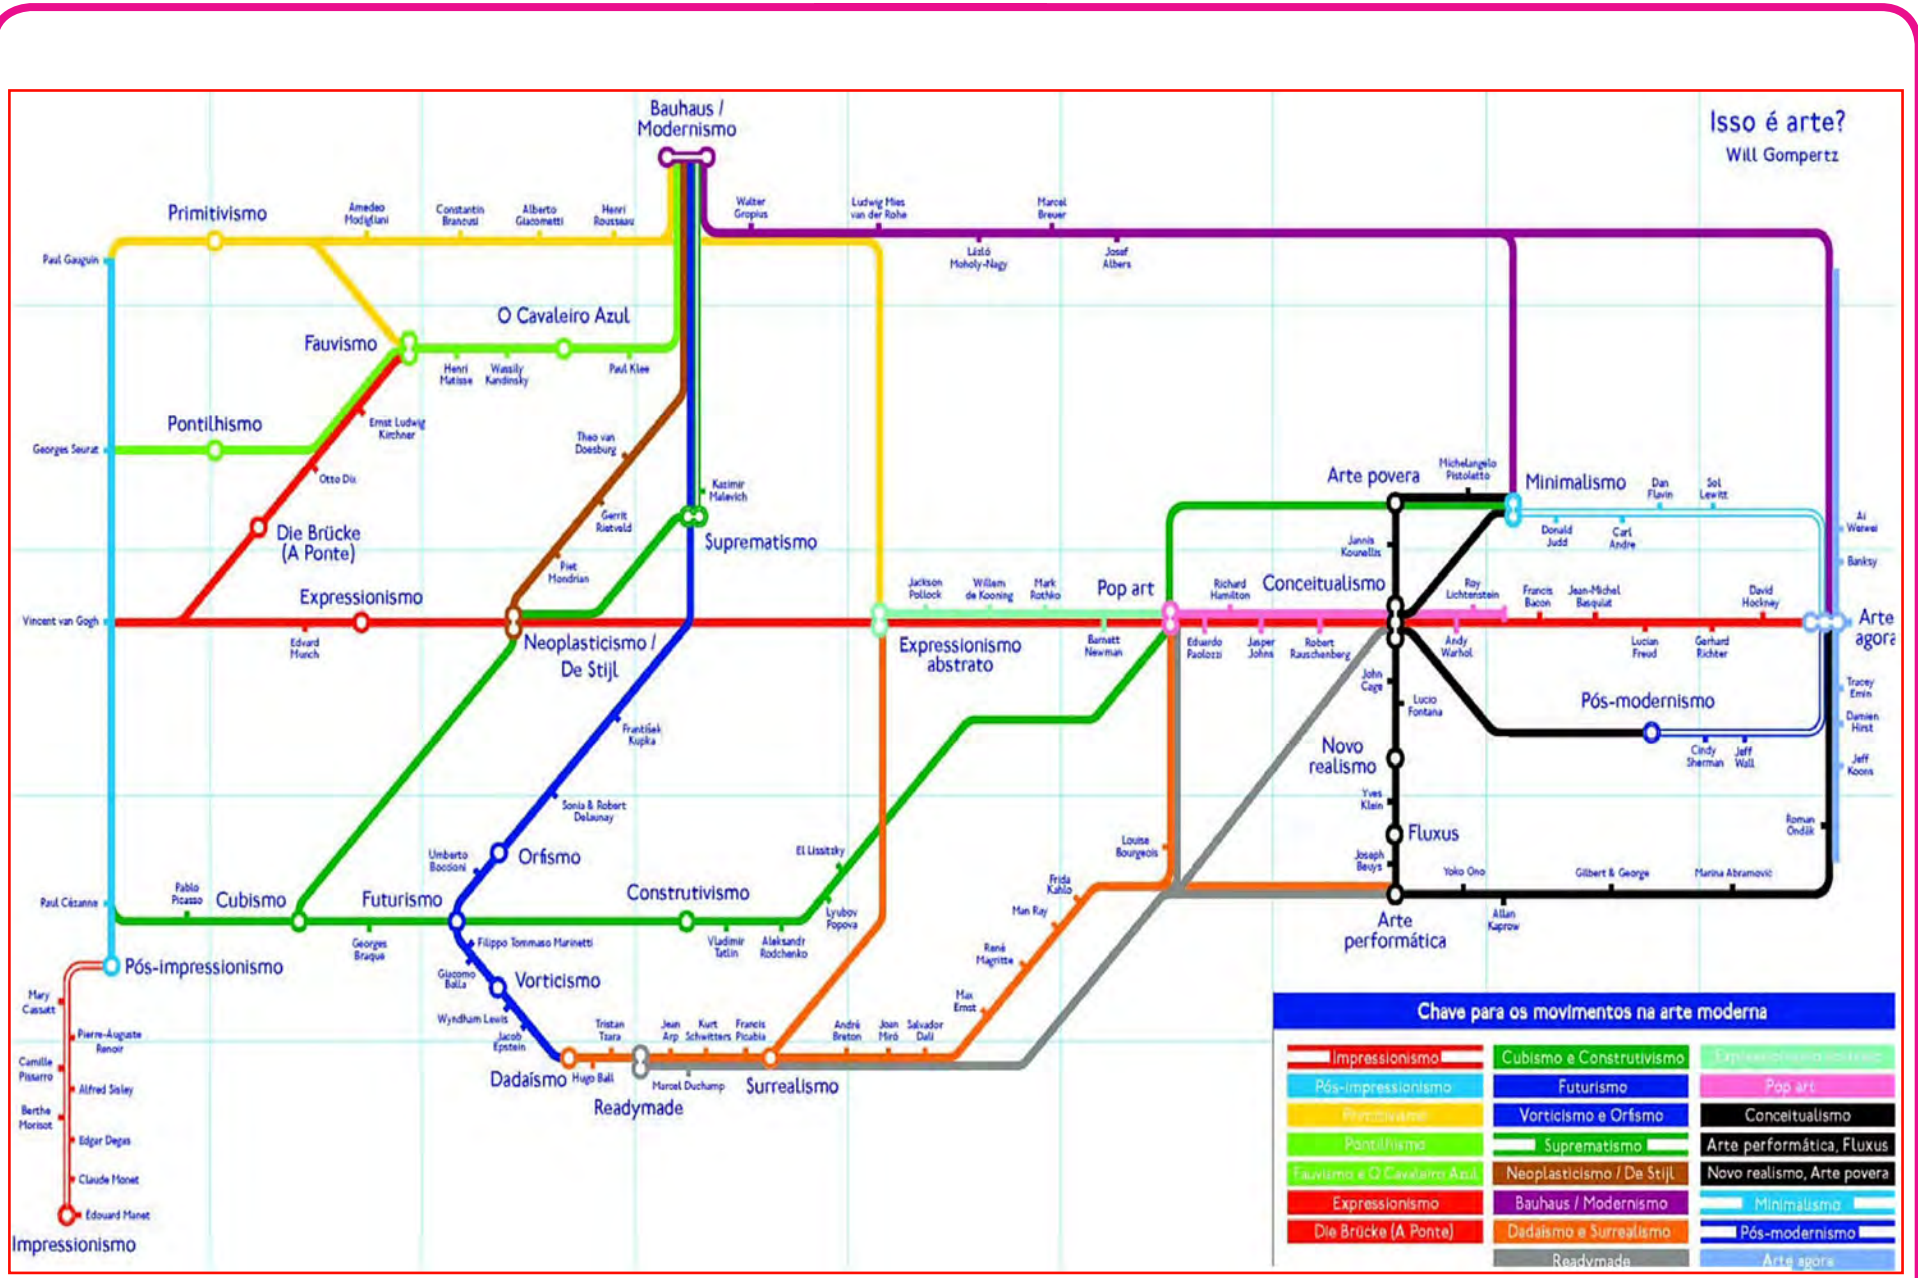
Isso é arte?
Will Gompertz

Bauhaus / Modernismo

Primitivismo
Amedeo Modigliani
Constantin Brancusi
Alberto Giacometti
Henri Rousseau
Walter Gropius
Ludwig Mies van der Rohe
Marcel Breuer
László Moholy-Nagy
Josef Albers
Paul Gauguin

O Cavaleiro Azul
Fauvismo
Henri Matisse
Wassily Kandinsky
Paul Klee

Pontilhismo
Georges Seurat
Ernst Ludwig Kirchner
Otto Dix
Theo van Doesburg
Kasimir Malevich
Gerrit Rietveld
Die Brücke (A Ponte)
Suprematismo
Piet Mondrian
Expressionismo
Vincent van Gogh
Edvard Munch
Neoplasticismo / De Stijl

Jackson Pollock
Willem de Kooning
Mark Rothko
Pop art
Expressionismo abstrato
Barnett Newman

Arte povera
Michelangelo Pistoletto
Minimalismo
Dan Flavin
Sol Lewitt
Donald Judd
Carl Andre
Jannis Kounellis
Richard Hamilton
Conceitualismo
Roy Lichtenstein
Francis Bacon
Jean-Michel Basquiat
David Hockney
Ai Weiwei
Banksy
Arte agora
Eduardo Paolozzi
Jasper Johns
Robert Rauschenberg
Andy Warhol
Lucian Freud
Gerhard Richter
John Cage
Lucio Fontana
Pós-modernismo
Tracey Emin
Damien Hirst
Jeff Koons
Cindy Sherman
Jeff Wall
Novo realismo
Yves Klein
Fluxus
Roman Ondák
Joseph Beuys
Yoko Ono
Gilbert & George
Marina Abramovic
Arte performática
Allan Kaprow

František Kupka
Sonia & Robert Delaunay
Umberto Boccioni
Orfismo
El Lissitzky
Louise Bourgeois
Frida Kahlo
Paul Cézanne
Pablo Picasso
Cubismo
Futurismo
Construtivismo
Lyubov Popova
Man Ray
Georges Braque
Filippo Tommaso Marinetti
Vladimir Tatlin
Aleksandr Rodchenko
René Magritte
Pós-impressionismo
Giacomo Balla
Vorticismo
Max Ernst
Mary Cassatt
Pierre-Auguste Renoir
Wyndham Lewis
Jacob Epstein
Tristan Tzara
Jean Arp
Kurt Schwitters
Francis Picabia
André Breton
Joan Miró
Salvador Dalí
Camille Pissarro
Alfred Sisley
Dadaísmo
Hugo Ball
Marcel Duchamp
Surrealismo
Readymade
Berthe Morisot
Edgar Degas
Claude Monet
Édouard Manet
Impressionismo

Chave para os movimentos na arte moderna
| | | |
|---|---|---|
| Impressionismo | Cubismo e Construtivismo | Expressionismo abstrato |
| Pós-impressionismo | Futurismo | Pop art |
| Primitivismo | Vorticismo e Orfismo | Conceitualismo |
| Pontilhismo | Suprematismo | Arte performática, Fluxus |
| Fauvismo e O Cavaleiro Azul | Neoplasticismo / De Stijl | Novo realismo, Arte povera |
| Expressionismo | Bauhaus / Modernismo | Minimalismo |
| Die Brücke (A Ponte) | Dadaísmo e Surrealismo | Pós-modernismo |
| | Readymade | Arte agora |